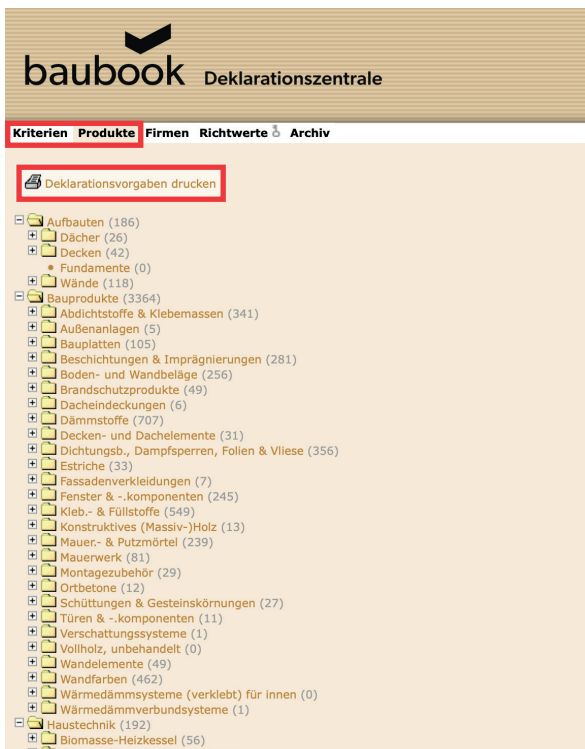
baubook Deklarationszentrale

Kriterien Produkte Firmen Richtwerte Archiv

Deklarationsvorgaben drucken

Aufbauten (186)
Dächer (26)
Decken (42)
Fundamente (0)
Wände (118)
Bauprodukte (3364)
Abdichtstoffe & Klebemassen (341)
Außenanlagen (5)
Bauplatten (105)
Beschichtungen & Imprägnierungen (281)
Boden- und Wandbeläge (256)
Brandschutzprodukte (49)
Dacheindeckungen (6)
Dämmstoffe (707)
Decken- und Dachelemente (31)
Dichtungsb., Dampfsperren, Folien & Vliese (356)
Estriche (33)
Fassadenverkleidungen (7)
Fenster & -.komponenten (245)
Kleb.- & Füllstoffe (549)
Konstruktives (Massiv-)Holz (13)
Mauer.- & Putzmörtel (239)
Mauerwerk (81)
Montagezubehör (29)
Ortbetone (12)
Schüttungen & Gesteinskörnungen (27)
Türen & -.komponenten (11)
Verschattungssysteme (1)
Vollholz, unbehandelt (0)
Wandelemente (49)
Wandfarben (462)
Wärmedämmsysteme (verklebt) für innen (0)
Wärmedämmverbundsysteme (1)
Haustechnik (192)
Biomasse-Heizkessel (56)